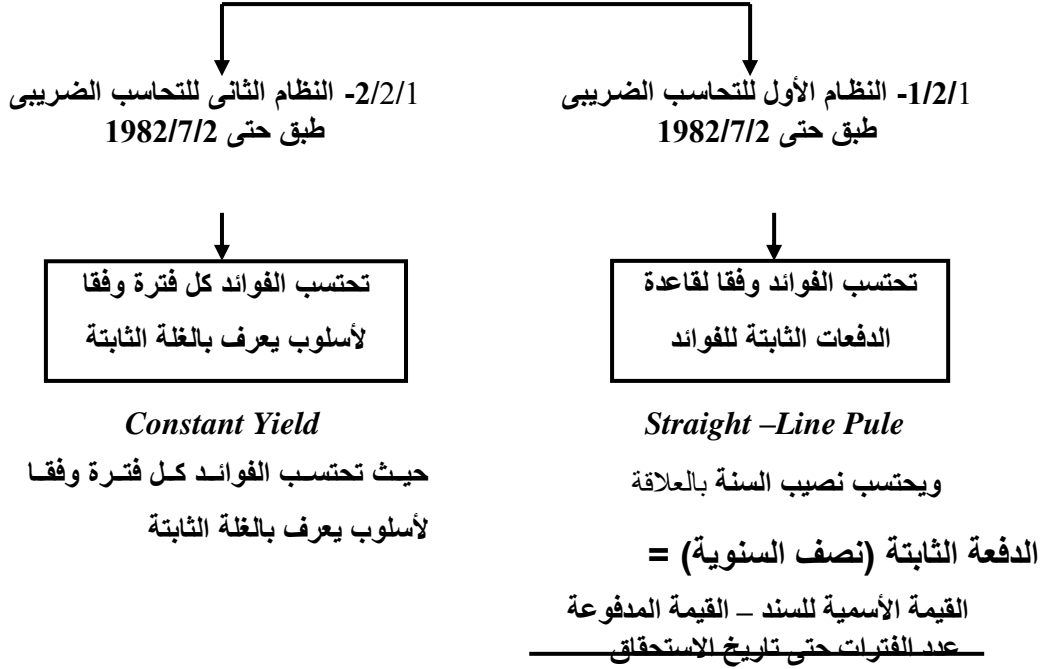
1/2/1- النظام الأول للتحاسب الضريبى
طبق حتى 1982/7/2

1/2/2- النظام الثانى للتحاسب الضريبى
طبق حتى 1982/7/2

تحتسب الفوائد وفقا لقاعدة الدفعات الثابتة للفوائد

تحتسب الفوائد كل فترة وفقا لأسلوب يعرف بالغلة الثابتة

Straight –Line Pule

ويحتسب نصيب السنة بالعلاقة

الدفعة الثابتة (نصف السنوية) =

$\frac{\text{القيمة الأسمية للسند – القيمة المدفوعة}}{\text{عدد الفترات حتى تاريخ الاستحقاق}}$

Constant Yield

حيث تحتسب الفوائد كل فترة وفقا لأسلوب يعرف بالغلة الثابتة